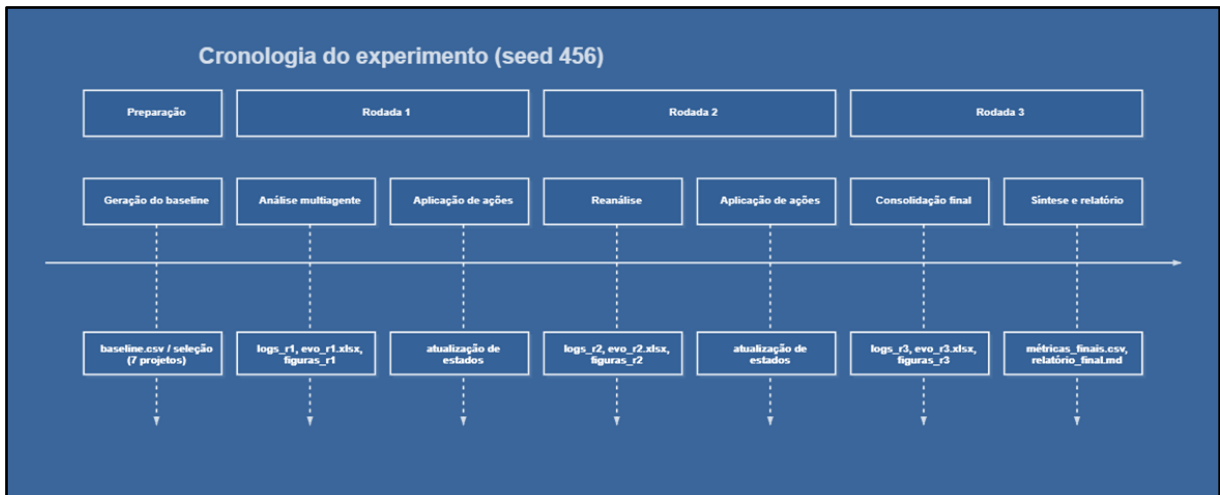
Cronologia do experimento (seed 456)

Preparação

Rodada 1

Rodada 2

Rodada 3

Geração do baseline

Análise multiagente

Aplicação de ações

Reanálise

Aplicação de ações

Consolidação final

Síntese e relatório

baseline.csv / seleção (7 projetos)

logs_r1, evo_r1.xlsx, figuras_r1

atualização de estados

logs_r2, evo_r2.xlsx, figuras_r2

atualização de estados

logs_r3, evo_r3.xlsx, figuras_r3

métricas_finais.csv, relatório_final.md